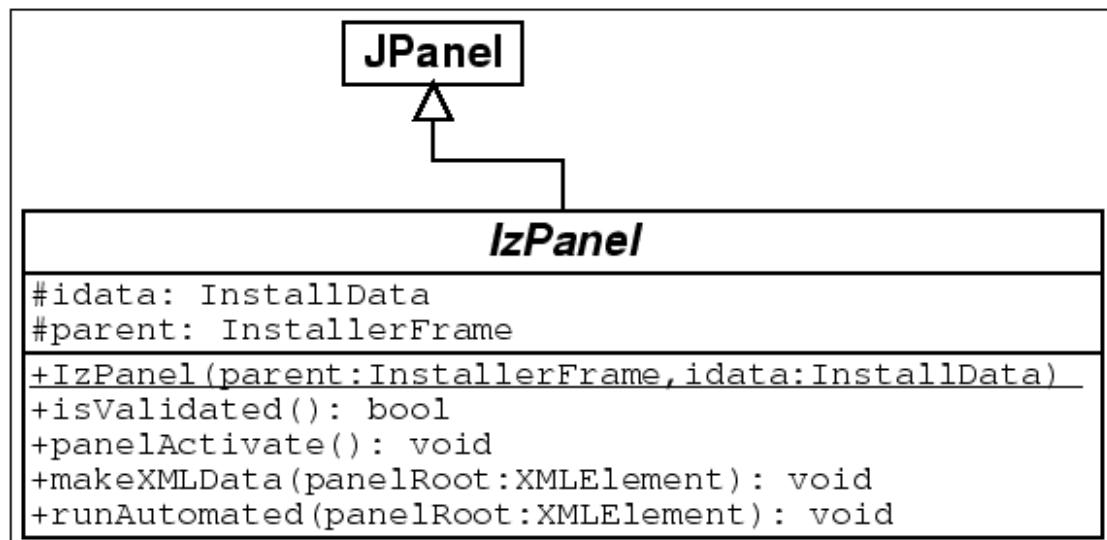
JPanel

IzPanel

#idata: InstallData
#parent: InstallerFrame

+IzPanel(parent:InstallerFrame,idata:InstallData)
+isValidated(): bool
+panelActivate(): void
+makeXMLData(panelRoot:XMLElement): void
+runAutomated(panelRoot:XMLElement): void